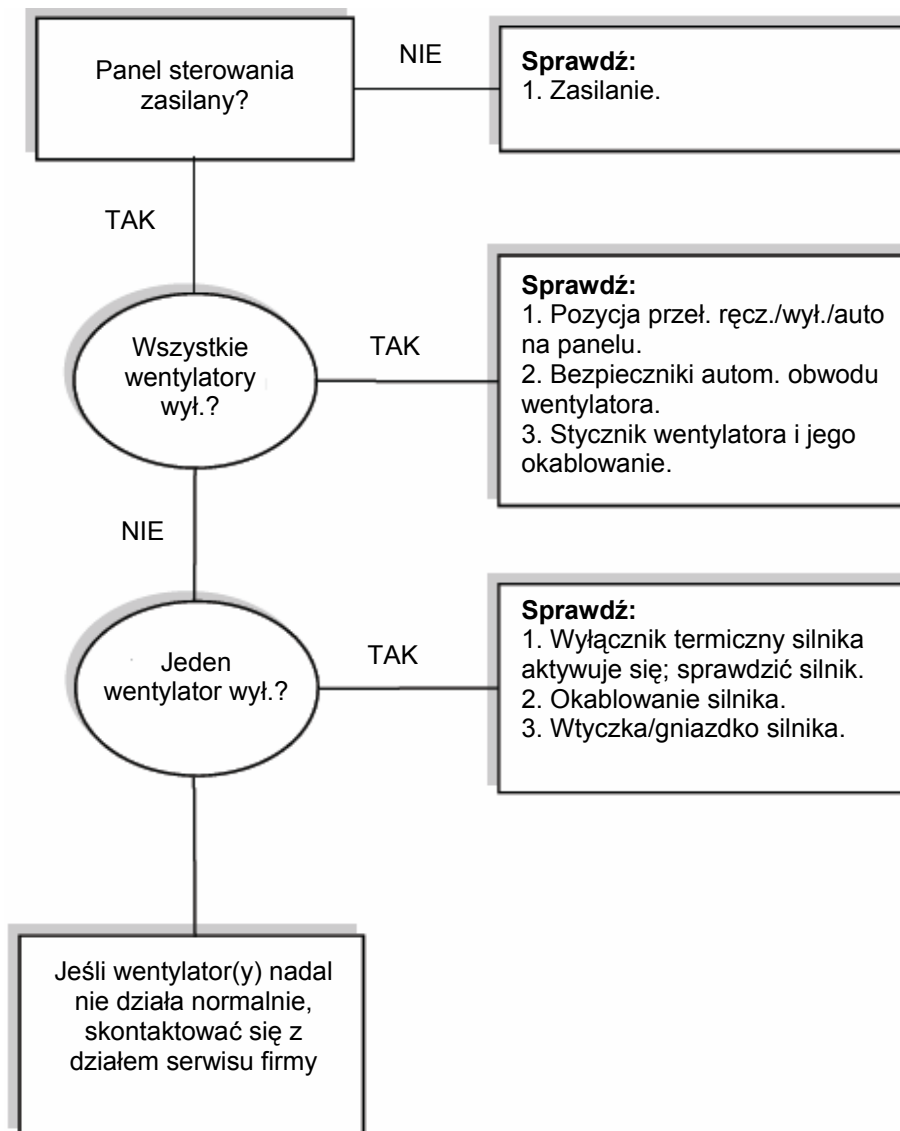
Panel sterowania zasilany?

NIE

**Sprawdź:**
1. Zasilanie.

TAK

Wszystkie wentylatory wył.?

TAK

**Sprawdź:**
1. Pozycja przeł. ręcz./wył./auto na panelu.
2. Bezpieczniki autom. obwodu wentylatora.
3. Stycznik wentylatora i jego okablowanie.

NIE

Jeden wentylator wył.?

TAK

**Sprawdź:**
1. Wyłącznik termiczny silnika aktywuje się; sprawdzić silnik.
2. Okablowanie silnika.
3. Wtyczka/gniazdko silnika.

Jeśli wentylator(y) nadal nie działa normalnie, skontaktować się z działem serwisu firmy